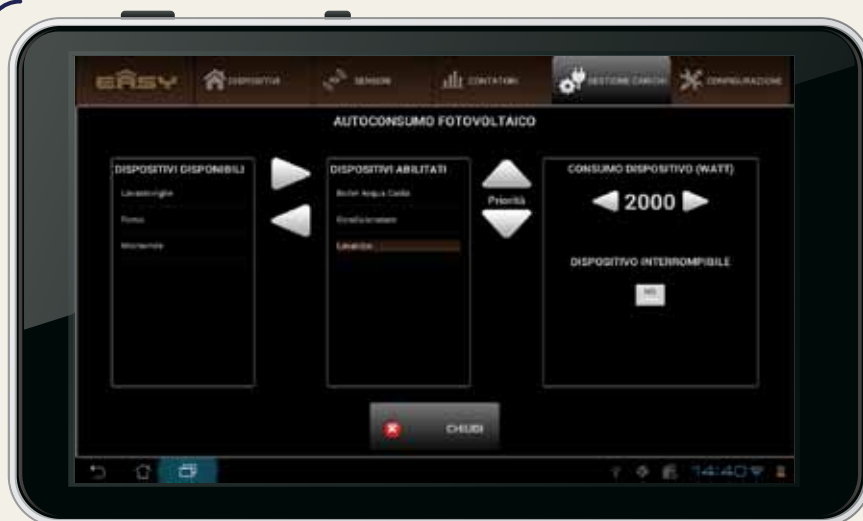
EASY DISPOSITIVI SENSORI CONTATORI GESTIONE CARICHI CONFIGURAZIONE

AUTOCONSUMO FOTOVOLTAICO

DISPOSITIVI DISPONIBILI
Lavastoviglie
Forno
Microonde

DISPOSITIVI ABILITATI
Boiler Acqua Calda
Condizionatore
Lavatrice

Priorità

CONSUMO DISPOSITIVO (WATT)
2000

DISPOSITIVO INTERROMPIBILE
NO

CHIUDI

14:40